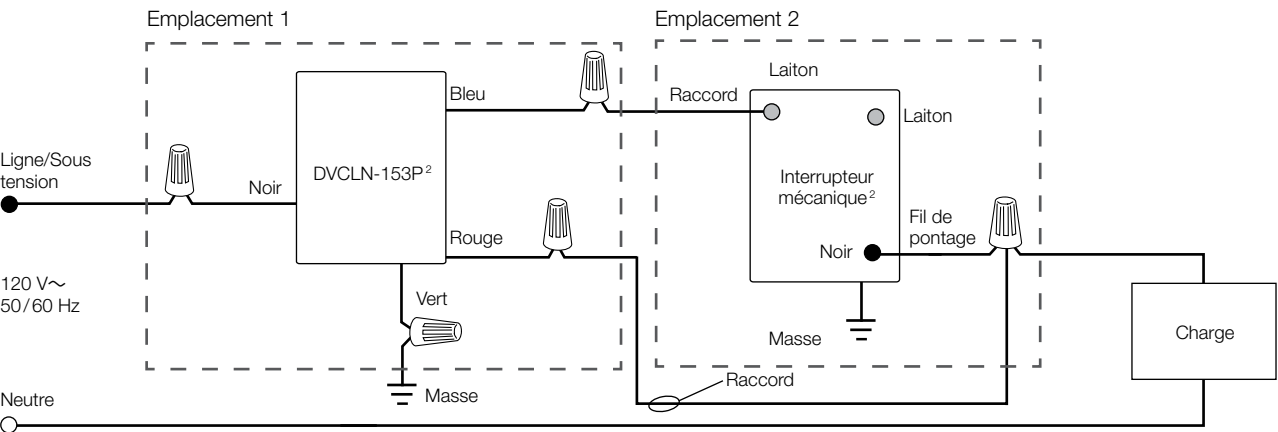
Emplacement 1

Emplacement 2

Ligne/Sous tension

120 V∼
50/60 Hz

Noir

DVCLN-153P$^2$

Bleu

Rouge

Vert

Masse

Raccord

Laiton

Laiton

Interrupteur mécanique$^2$

Fil de pontage

Noir

Masse

Raccord

Charge

Neutre